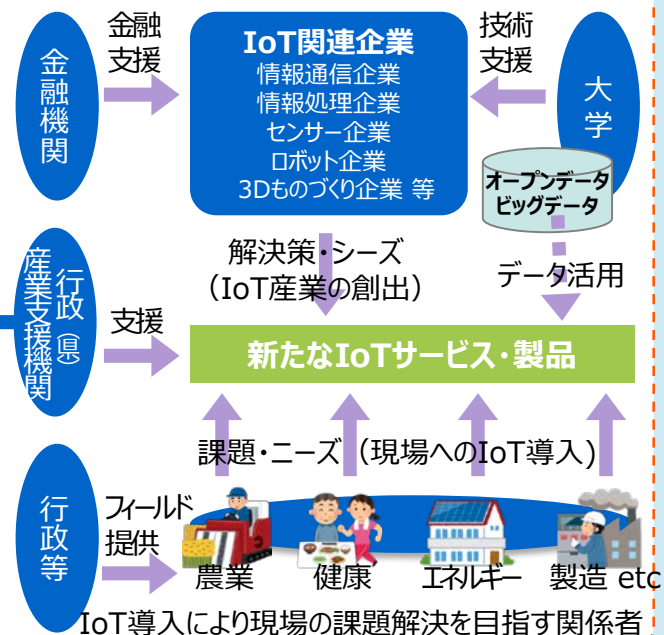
金融機関

金融支援

IoT関連企業
情報通信企業
情報処理企業
センサー企業
ロボット企業
3Dものづくり企業 等

技術支援

大学

オープンデータ
ビッグデータ

行政(県)
産業支援機関

解決策・シーズ
(IoT産業の創出)

データ活用

支援

新たなIoTサービス・製品

課題・ニーズ (現場へのIoT導入)

行政等

フィールド提供

農業

健康

エネルギー

製造 etc

IoT導入により現場の課題解決を目指す関係者